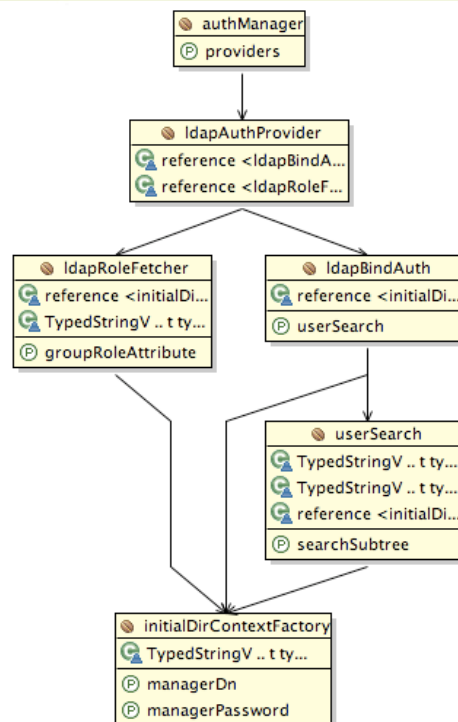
authManager
providers

ldapAuthProvider
reference <ldapBindA...
reference <ldapRoleF...

ldapRoleFetcher
reference <initialDi...
TypedStringV .. t ty...
groupRoleAttribute

ldapBindAuth
reference <initialDi...
userSearch

userSearch
TypedStringV .. t ty...
TypedStringV .. t ty...
reference <initialDi...
searchSubtree

initialDirContextFactory
TypedStringV .. t ty...
managerDn
managerPassword